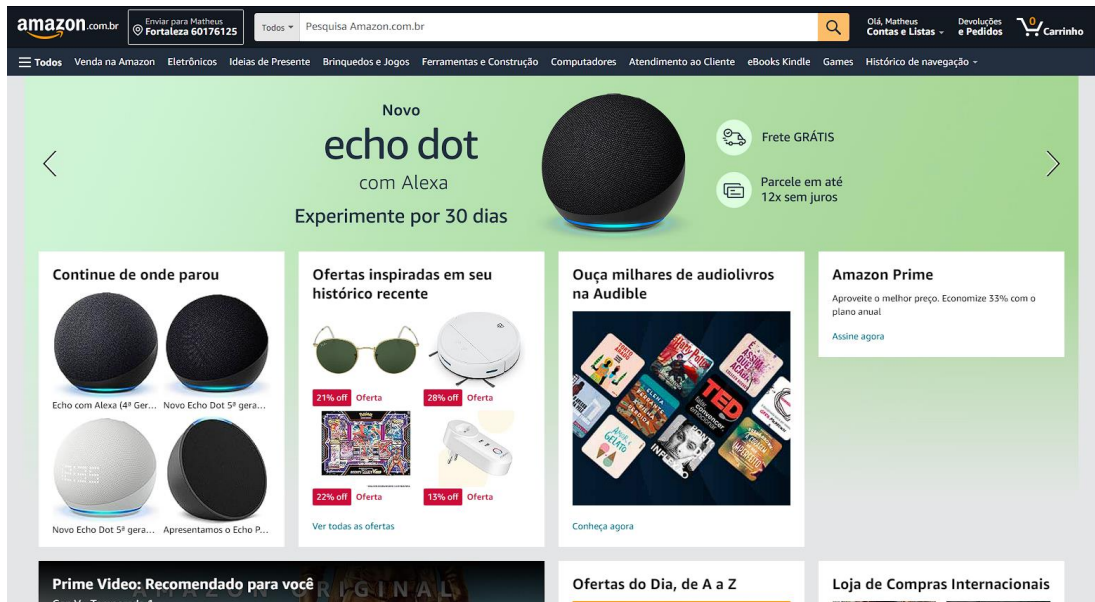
amazon.com.br
Enviar para Matheus
Fortaleza 60176125
Todos
Pesquisa Amazon.com.br
Olá, Matheus
Contas e Listas
Devoluções e Pedidos
0
Carrinho

Todos Venda na Amazon Eletrônicos Ideias de Presente Brinquedos e Jogos Ferramentas e Construção Computadores Atendimento ao Cliente eBooks Kindle Games Histórico de navegação

Novo
echo dot
com Alexa
Experimente por 30 dias

Frete GRÁTIS
Parcele em até 12x sem juros

Continue de onde parou
Echo com Alexa (4ª Ger...
Novo Echo Dot 5ª gera...
Novo Echo Dot 5ª gera...
Apresentamos o Echo P...

Ofertas inspiradas em seu histórico recente
21% off Oferta
28% off Oferta
22% off Oferta
13% off Oferta
Ver todas as ofertas

Ouça milhares de audiolivros na Audible
TED
Conheça agora

Amazon Prime
Aproveite o melhor preço. Economize 33% com o plano anual
Assine agora

Prime Video: Recomendado para você
AMAZON ORIGINAL

Ofertas do Dia, de A a Z

Loja de Compras Internacionais